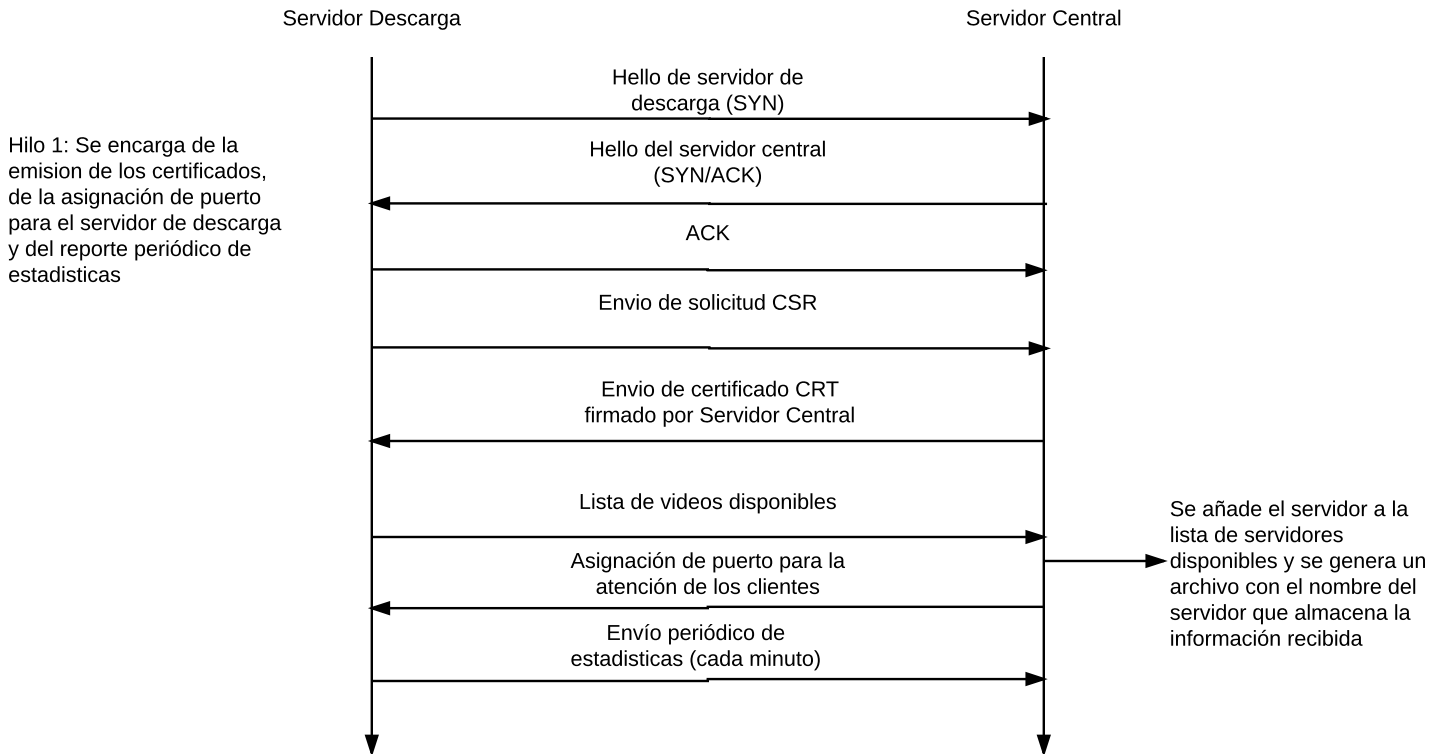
Servidor Descarga

Servidor Central

Hilo 1: Se encarga de la emision de los certificados, de la asignación de puerto para el servidor de descarga y del reporte periódico de estadisticas

Hello de servidor de descarga (SYN)

Hello del servidor central (SYN/ACK)

ACK

Envio de solicitud CSR

Envio de certificado CRT firmado por Servidor Central

Lista de videos disponibles

Asignación de puerto para la atención de los clientes

Envío periódico de estadisticas (cada minuto)

Se añade el servidor a la lista de servidores disponibles y se genera un archivo con el nombre del servidor que almacena la información recibida